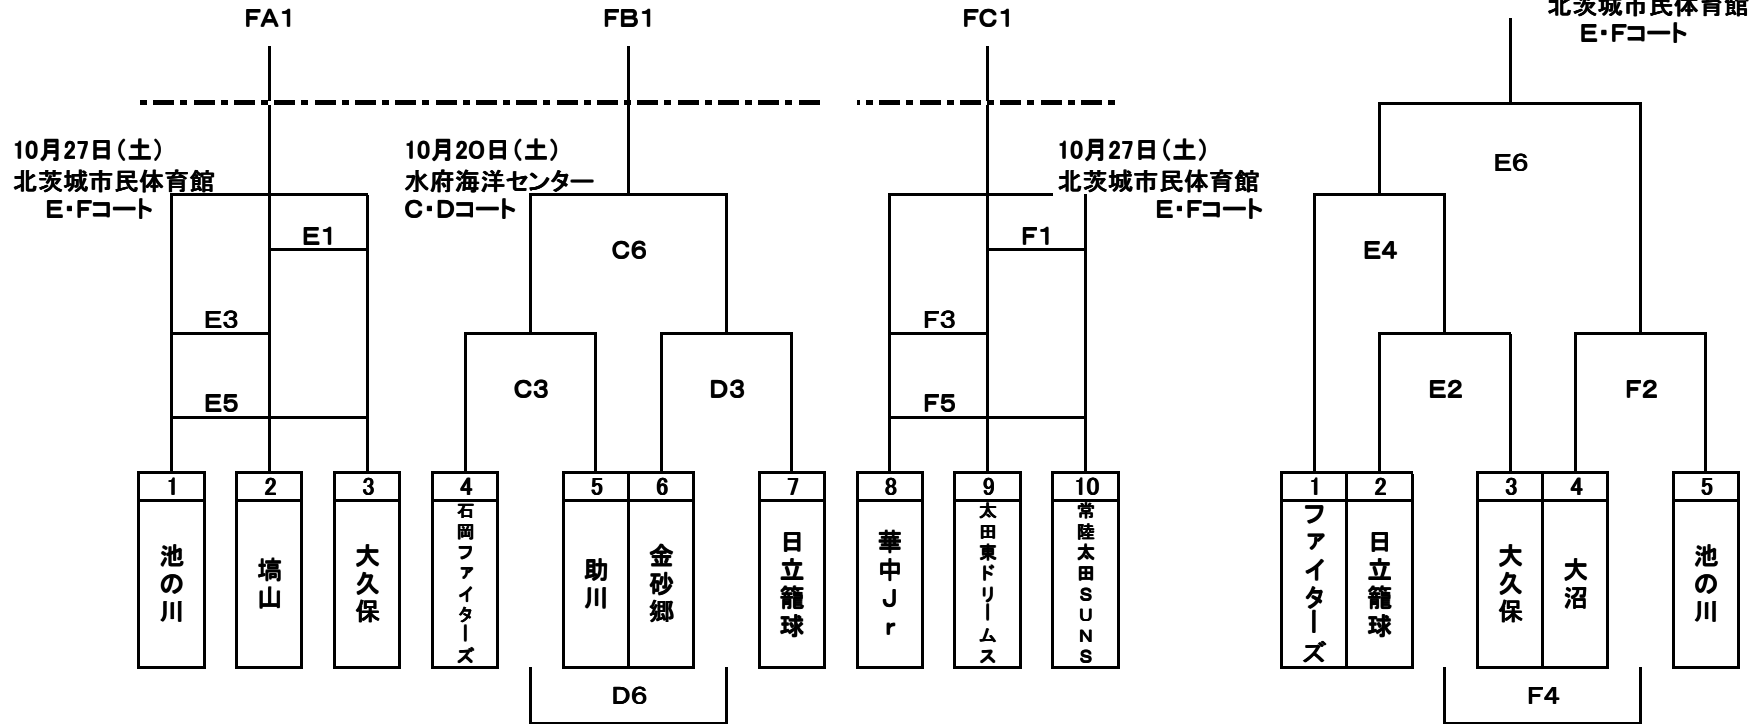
FA1

FB1

FC1

北茨城市民体育館
E・Fコート

10月27日（土）
北茨城市民体育館
E・Fコート

10月20日（土）
水府海洋センター
C・Dコート

10月27日（土）
北茨城市民体育館
E・Fコート

E1
E3
E5
C6
C3
D3
F1
F3
F5
E6
E4
E2
F2

1 池の川
2 塙山
3 大久保
4 石岡ファイターズ
5 助川
6 金砂郷
7 日立籠球
8 華中Jr
9 太田東ドリームス
10 常陸太田SUNS

D6

1 ファイターズ
2 日立籠球
3 大久保
4 大沼
5 池の川

F4